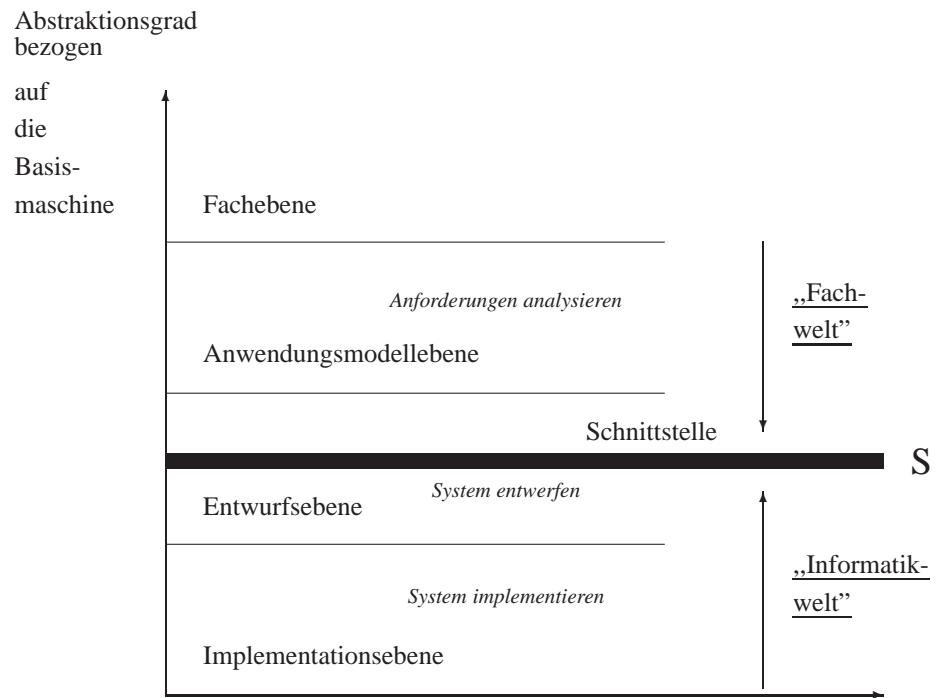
Abstraktionsgrad bezogen auf die Basismaschine

Fachebene

Anforderungen analysieren

Anwendungsmodellebene

„Fachwelt"

Schnittstelle

S

Entwurfsebene

System entwerfen

System implementieren

„Informatikwelt"

Implementationsebene